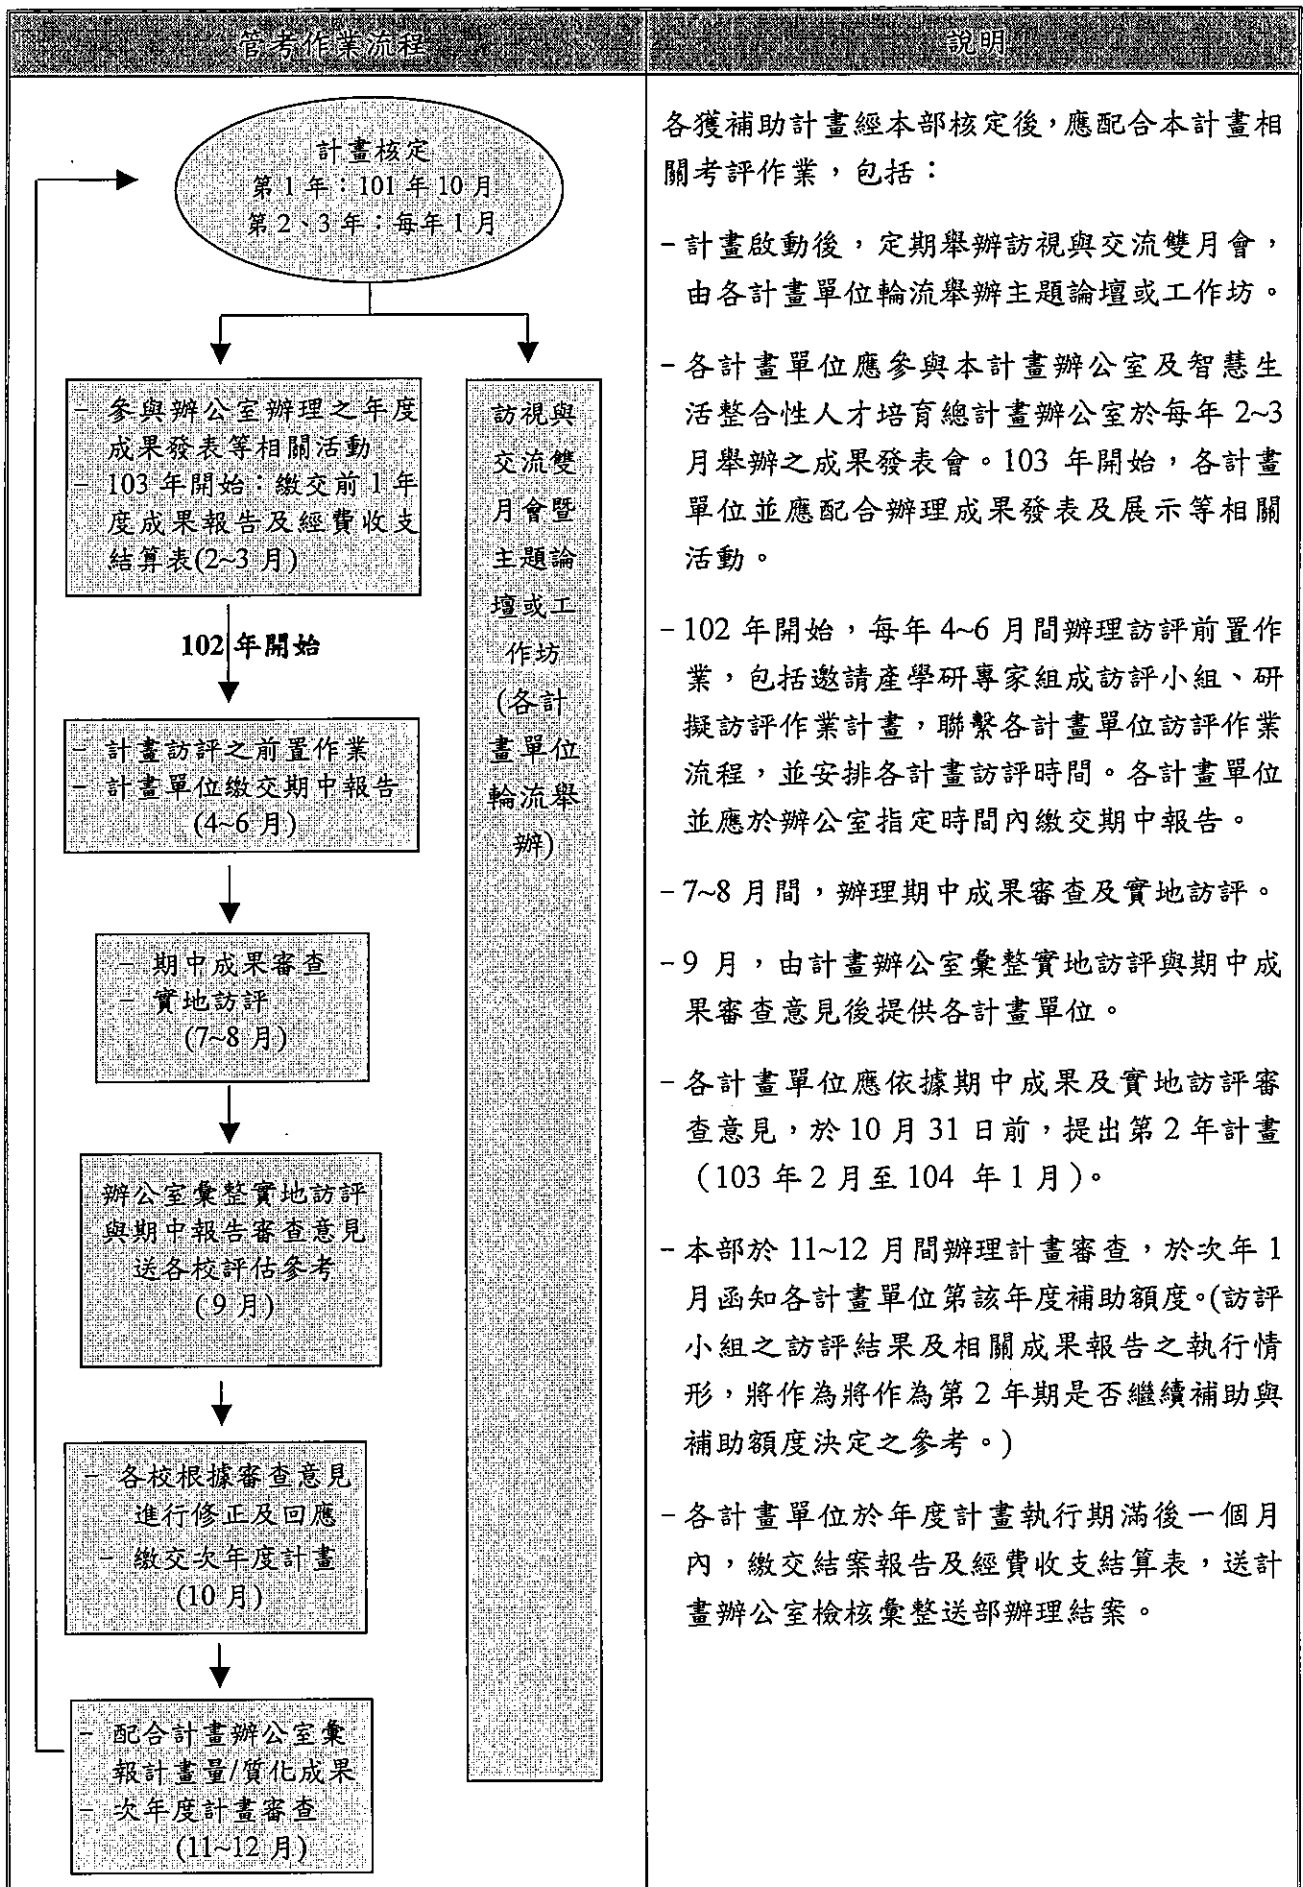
| 管考作業流程 | 說明 |
|---|---|
| 計畫核定<br>第 1 年：101 年 10 月<br>第 2、3 年：每年 1 月<br><br>– 參與辦公室辦理之年度成果發表等相關活動<br>– 103 年開始：繳交前 1 年度成果報告及經費收支結算表(2~3 月)<br><br>訪視與交流雙月會暨主題論壇或工作坊(各計畫單位輪流舉辦)<br><br>102 年開始<br><br>– 計畫訪評之前置作業<br>– 計畫單位繳交期中報告(4~6 月)<br><br>– 期中成果審查<br>– 實地訪評(7~8 月)<br><br>辦公室彙整實地訪評與期中報告審查意見送各校評估參考(9 月)<br><br>– 各校根據審查意見進行修正及回應<br>– 繳交次年度計畫(10 月)<br><br>– 配合計畫辦公室彙報計畫量/質化成果<br>– 次年度計畫審查(11~12 月) | 各獲補助計畫經本部核定後，應配合本計畫相關考評作業，包括：<br><br>– 計畫啟動後，定期舉辦訪視與交流雙月會，由各計畫單位輪流舉辦主題論壇或工作坊。<br><br>– 各計畫單位應參與本計畫辦公室及智慧生活整合性人才培育總計畫辦公室於每年 2~3 月舉辦之成果發表會。103 年開始，各計畫單位並應配合辦理成果發表及展示等相關活動。<br><br>– 102 年開始，每年 4~6 月間辦理訪評前置作業，包括邀請產學研專家組成訪評小組、研擬訪評作業計畫，聯繫各計畫單位訪評作業流程，並安排各計畫訪評時間。各計畫單位並應於辦公室指定時間內繳交期中報告。<br><br>– 7~8 月間，辦理期中成果審查及實地訪評。<br><br>– 9 月，由計畫辦公室彙整實地訪評與期中成果審查意見後提供各計畫單位。<br><br>– 各計畫單位應依據期中成果及實地訪評審查意見，於 10 月 31 日前，提出第 2 年計畫（103 年 2 月至 104 年 1 月）。<br><br>– 本部於 11~12 月間辦理計畫審查，於次年 1 月函知各計畫單位第該年度補助額度。(訪評小組之訪評結果及相關成果報告之執行情形，將作為將作為第 2 年期是否繼續補助與補助額度決定之參考。)<br><br>– 各計畫單位於年度計畫執行期滿後一個月內，繳交結案報告及經費收支結算表，送計畫辦公室檢核彙整送部辦理結案。 |